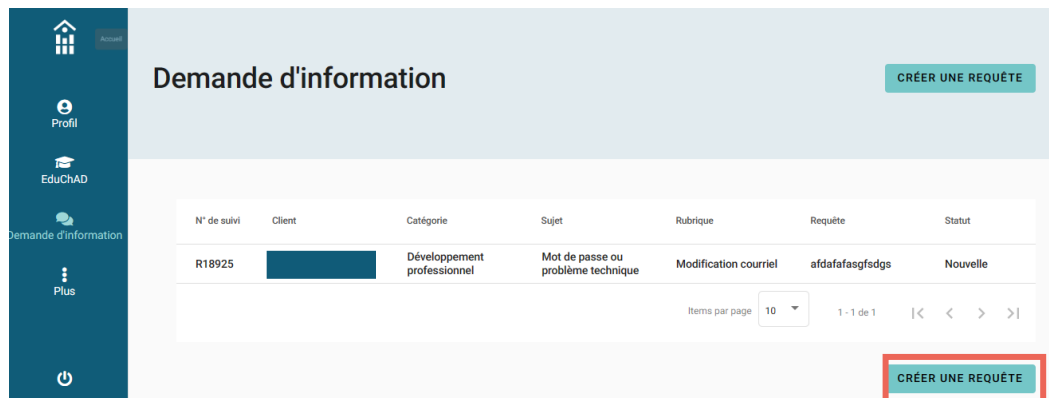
Accueil

Profil

EduChAD

Demande d'information

Plus

Demande d'information

CRÉER UNE REQUÊTE

| N° de suivi | Client | Catégorie | Sujet | Rubrique | Requête | Statut |
|---|---|---|---|---|---|---|
| R18925 | | Développement professionnel | Mot de passe ou problème technique | Modification courriel | afdafafasgfsdgs | Nouvelle |

Items par page 10

1 - 1 de 1

CRÉER UNE REQUÊTE